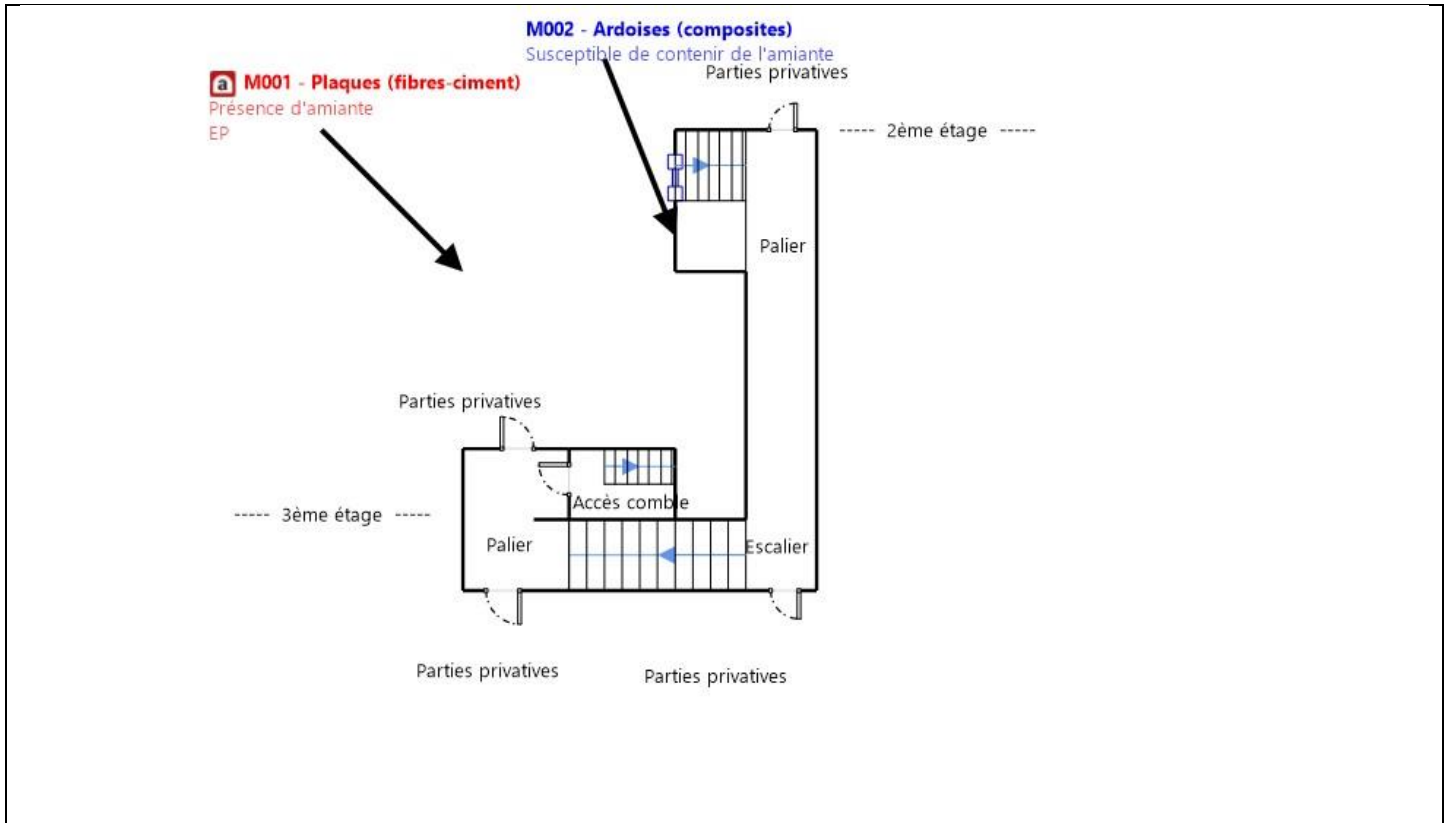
M002 - Ardoises (composites)
Susceptible de contenir de l'amiante

a M001 - Plaques (fibres-ciment)
Présence d'amiante
EP

Parties privatives

----- 2ème étage -----

Palier

Parties privatives

----- 3ème étage -----

Accès comble

Palier

Escalier

Parties privatives

Parties privatives